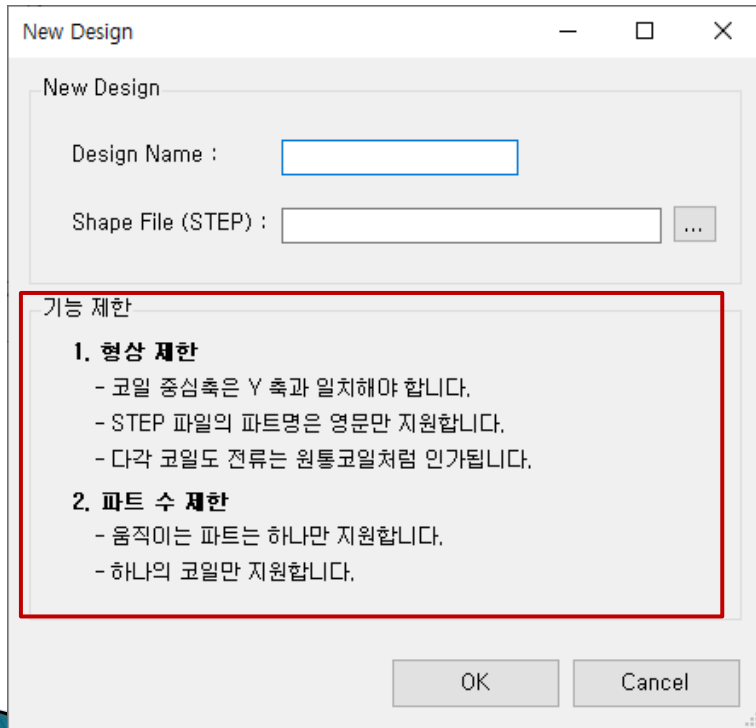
New Design

New Design

Design Name :

Shape File (STEP) :

...

기능 제한

1. 형상 제한

- 코일 중심축은 Y 축과 일치해야 합니다.

- STEP 파일의 파트명은 영문만 지원합니다.

- 다각 코일도 전류는 원통코일처럼 인가됩니다.

2. 파트 수 제한

- 움직이는 파트는 하나만 지원합니다.

- 하나의 코일만 지원합니다.

OK

Cancel